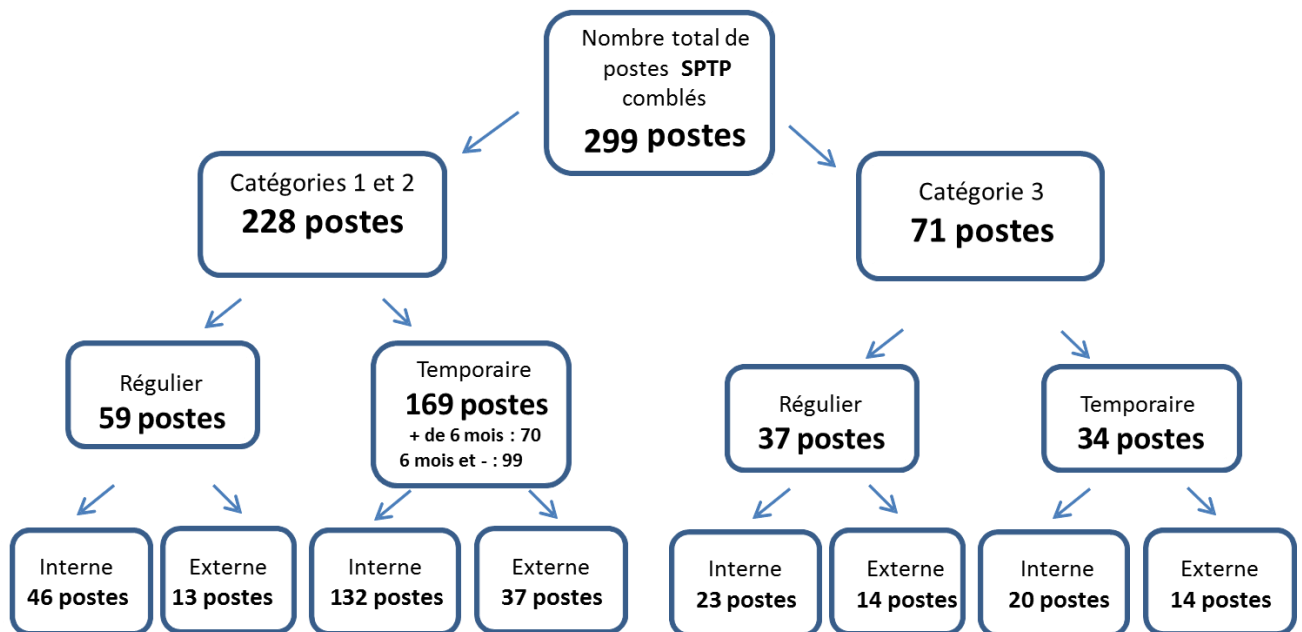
Nombre total de postes **SPTP** comblés
**299 postes**

Catégories 1 et 2
**228 postes**

Catégorie 3
**71 postes**

Régulier
**59 postes**

Temporaire
**169 postes**
**+ de 6 mois : 70**
**6 mois et - : 99**

Régulier
**37 postes**

Temporaire
**34 postes**

Interne
**46 postes**

Externe
**13 postes**

Interne
**132 postes**

Externe
**37 postes**

Interne
**23 postes**

Externe
**14 postes**

Interne
**20 postes**

Externe
**14 postes**